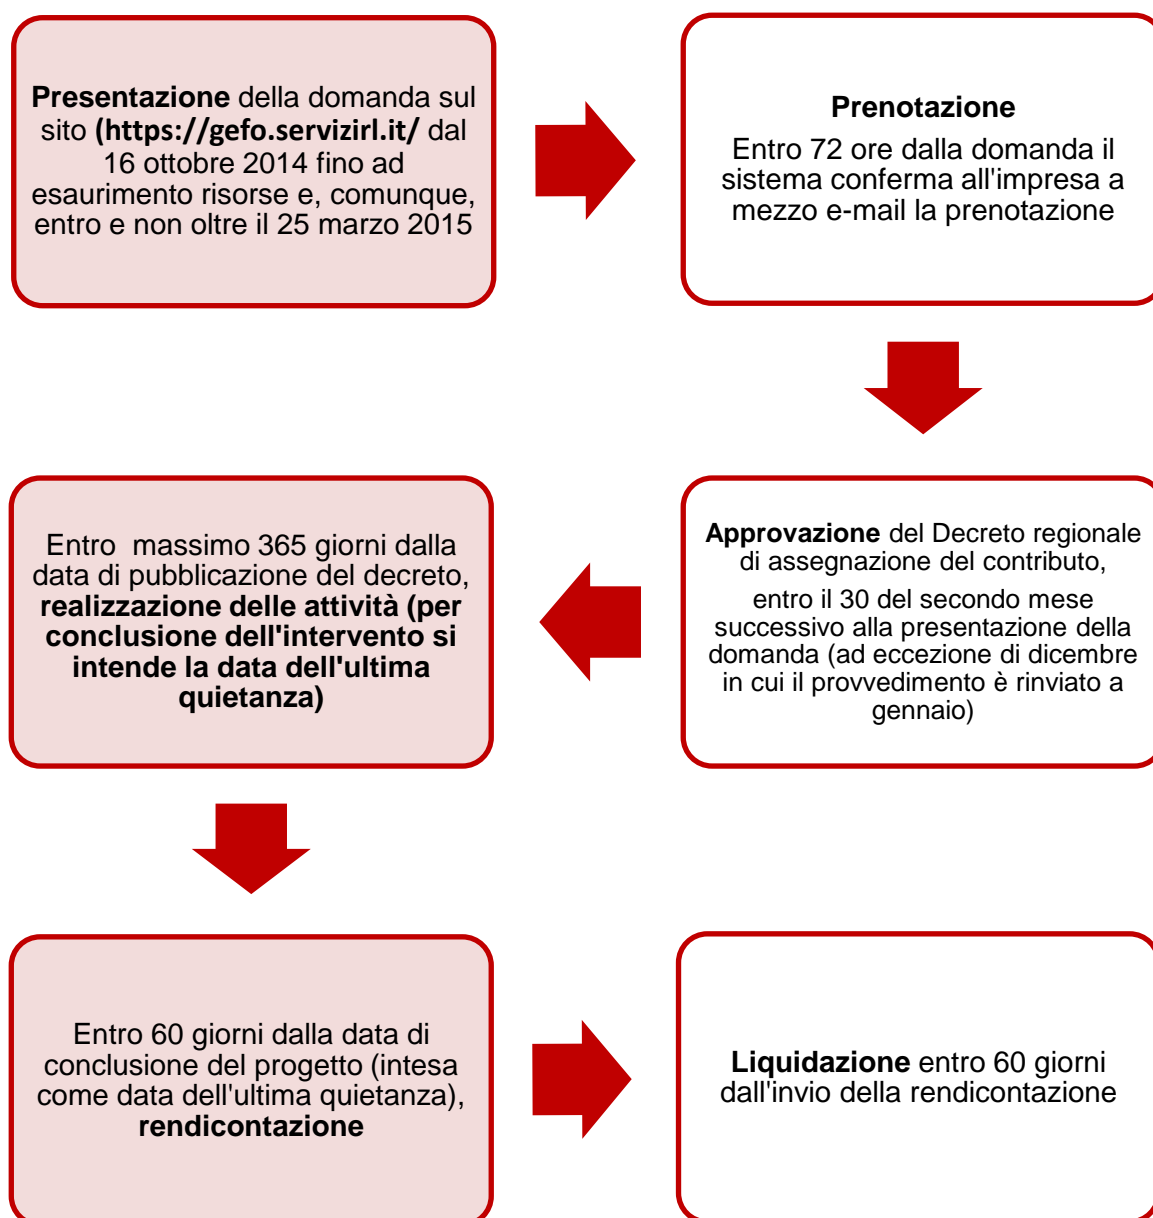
**Presentazione** della domanda sul sito **(https://gefo.servizirl.it/** dal 16 ottobre 2014 fino ad esaurimento risorse e, comunque, entro e non oltre il 25 marzo 2015

**Prenotazione**

Entro 72 ore dalla domanda il sistema conferma all'impresa a mezzo e-mail la prenotazione

**Approvazione** del Decreto regionale di assegnazione del contributo,

entro il 30 del secondo mese successivo alla presentazione della domanda (ad eccezione di dicembre in cui il provvedimento è rinviato a gennaio)

Entro massimo 365 giorni dalla data di pubblicazione del decreto, **realizzazione delle attività (per conclusione dell'intervento si intende la data dell'ultima quietanza)**

Entro 60 giorni dalla data di conclusione del progetto (intesa come data dell'ultima quietanza), **rendicontazione**

**Liquidazione** entro 60 giorni dall'invio della rendicontazione